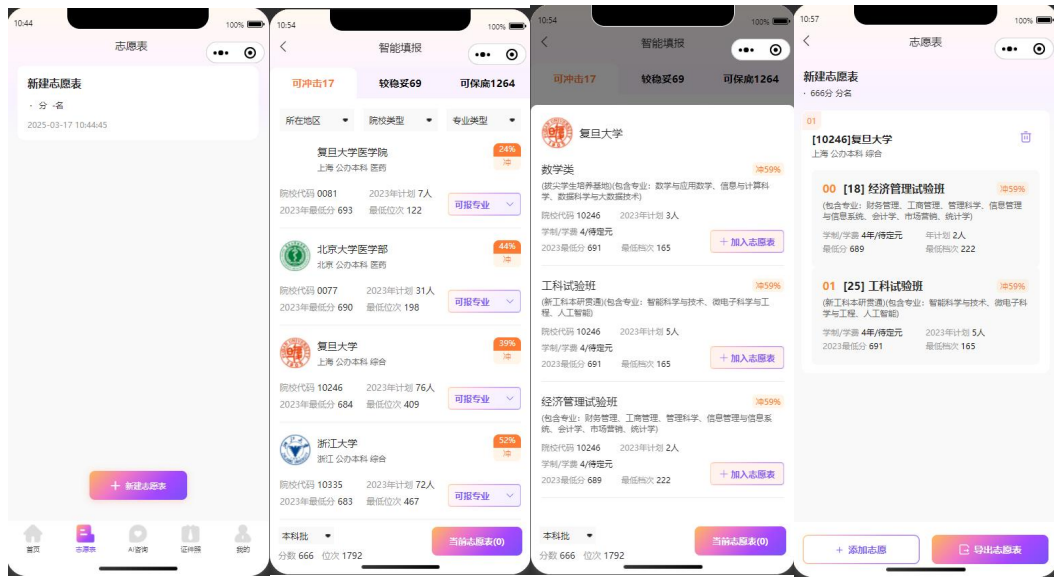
10:44 100%
志愿表
新建志愿表
- 分 -名
2025-03-17 10:44:45
+ 新建志愿表
首页 志愿表 AI咨询 证件照 我的

10:54 100%
智能填报
可冲击17 较稳妥69 可保底1264
所在地区 院校类型 专业类型
复旦大学医学院
上海 公办本科 医药
24% 冲
院校代码 0081 2023年计划 7人
2023年最低分 693 最低位次 122
可报专业
北京大学医学部
北京 公办本科 医药
44% 冲
院校代码 0077 2023年计划 31人
2023年最低分 690 最低位次 198
可报专业
复旦大学
上海 公办本科 综合
39% 冲
院校代码 10246 2023年计划 76人
2023年最低分 684 最低位次 409
可报专业
浙江大学
浙江 公办本科 综合
52% 冲
院校代码 10335 2023年计划 72人
2023年最低分 683 最低位次 467
可报专业
本科批
分数 666 位次 1792
当前志愿表(0)

10:54 100%
智能填报
可冲击17 较稳妥69 可保底1264
复旦大学
数学类 冲59%
(拔尖学生培养基地)(包含专业：数学与应用数学、信息与计算科学、数据科学与大数据技术)
院校代码 10246 2023年计划 3人
学制/学费 4/待定元
2023年最低分 691 最低位次 165
+ 加入志愿表
工科试验班 冲59%
(新工科本研贯通)(包含专业：智能科学与技术、微电子科学与工程、人工智能)
院校代码 10246 2023年计划 5人
学制/学费 4/待定元
2023年最低分 691 最低位次 165
+ 加入志愿表
经济管理试验班 冲59%
(包含专业：财务管理、工商管理、管理科学、信息管理与信息系统、会计学、市场营销、统计学)
院校代码 10246 2023年计划 2人
学制/学费 4/待定元
2023年最低分 689 最低位次 222
+ 加入志愿表
本科批
分数 666 位次 1792
当前志愿表(0)

10:57 100%
志愿表
新建志愿表
· 666分 分名
01
[10246]复旦大学
上海 公办本科 综合
00 [18] 经济管理试验班 冲59%
(包含专业：财务管理、工商管理、管理科学、信息管理与信息系统、会计学、市场营销、统计学)
学制/学费 4年/待定元 年计划 2人
最低分 689 最低排位 222
01 [25] 工科试验班 冲59%
(新工科本研贯通)(包含专业：智能科学与技术、微电子科学与工程、人工智能)
学制/学费 4年/待定元 2023年计划 5人
2023年最低分 691 最低排次 165
+ 添加志愿
导出志愿表